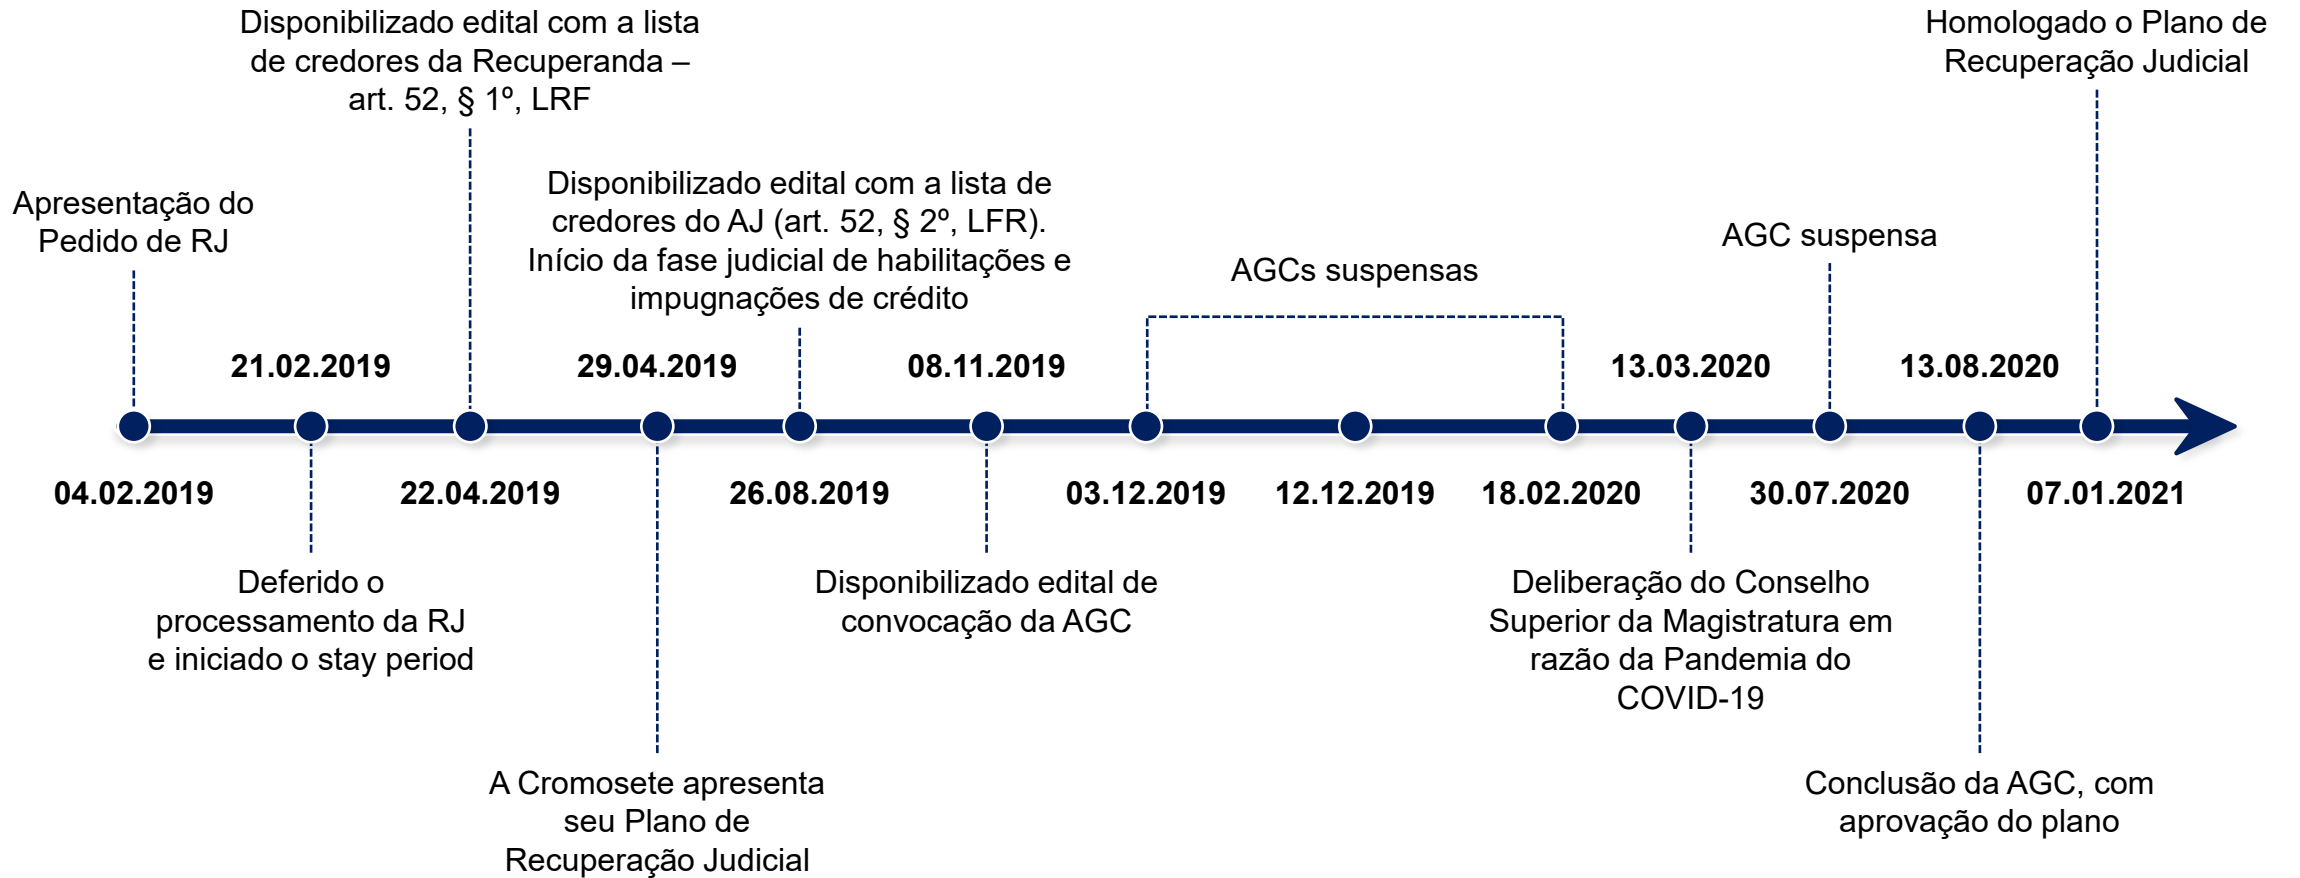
Disponibilizado edital com a lista de credores da Recuperanda – art. 52, § 1º, LRF

Homologado o Plano de Recuperação Judicial

Apresentação do Pedido de RJ

Disponibilizado edital com a lista de credores do AJ (art. 52, § 2º, LFR). Início da fase judicial de habilitações e impugnações de crédito

AGC suspensa

AGCs suspensas

21.02.2019

29.04.2019

08.11.2019

13.03.2020

13.08.2020

04.02.2019

22.04.2019

26.08.2019

03.12.2019

12.12.2019

18.02.2020

30.07.2020

07.01.2021

Deferido o processamento da RJ e iniciado o stay period

Disponibilizado edital de convocação da AGC

Deliberação do Conselho Superior da Magistratura em razão da Pandemia do COVID-19

A Cromosete apresenta seu Plano de Recuperação Judicial

Conclusão da AGC, com aprovação do plano